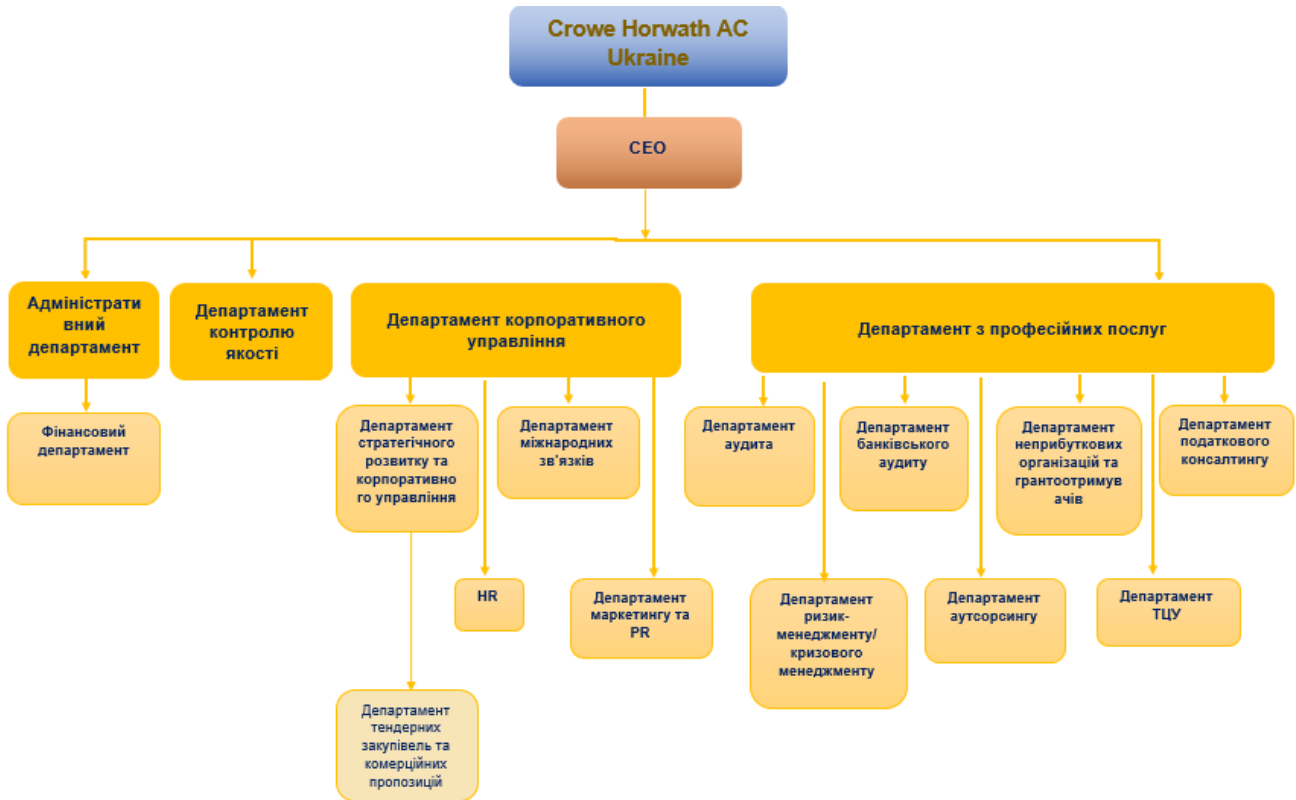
Crowe Horwath AC Ukraine

CEO

Адміністративний департамент

Департамент контролю якості

Департамент корпоративного управління

Департамент з професійних послуг

Фінансовий департамент

Департамент стратегічного розвитку та корпоративного управління

HR

Департамент міжнародних зв'язків

Департамент маркетингу та PR

Департамент тендерних закупівель та комерційних пропозицій

Департамент аудита

Департамент ризик-менеджменту/ кризового менеджменту

Департамент банківського аудиту

Департамент аутсорсингу

Департамент неприбуткових організацій та грантоотримувачів

Департамент ТЦУ

Департамент податкового консалтингу